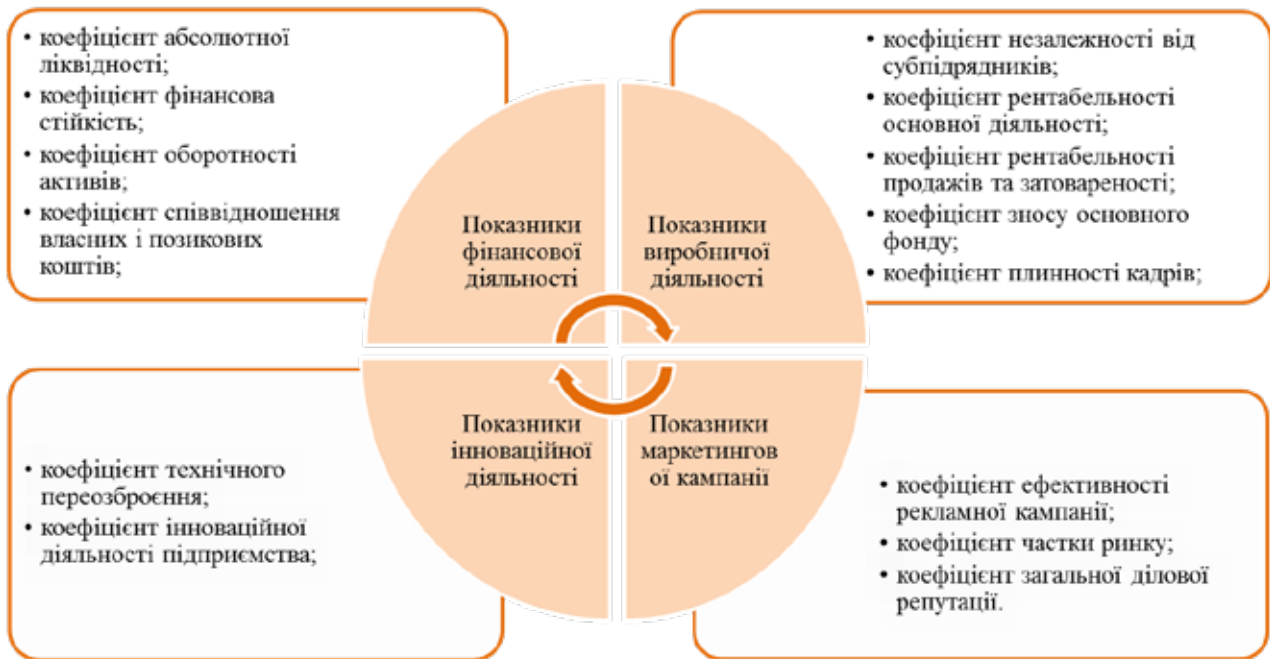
• коефіцієнт абсолютної ліквідності;
• коефіцієнт фінансова стійкість;
• коефіцієнт оборотності активів;
• коефіцієнт співвідношення власних і позикових коштів;

• коефіцієнт незалежності від субпідрядників;
• коефіцієнт рентабельності основної діяльності;
• коефіцієнт рентабельності продажів та затовареності;
• коефіцієнт зносу основного фонду;
• коефіцієнт плинності кадрів;

Показники фінансової діяльності

Показники виробничої діяльності

Показники інноваційної діяльності

Показники маркетингов ої кампанії

• коефіцієнт технічного переозброєння;
• коефіцієнт інноваційної діяльності підприємства;

• коефіцієнт ефективності рекламної кампанії;
• коефіцієнт частки ринку;
• коефіцієнт загальної ділової репутації.